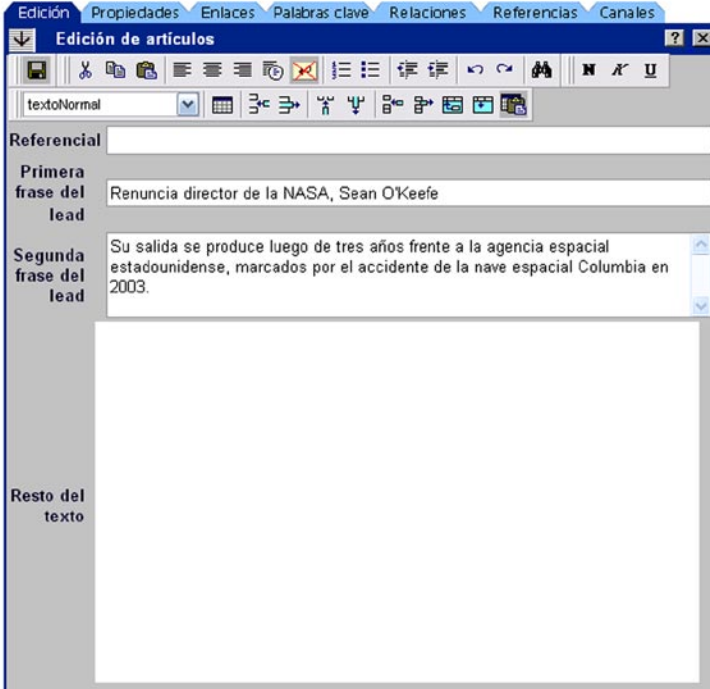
Edición Propiedades Enlaces Palabras clave Relaciones Referencias Canales

Edición de artículos

N K U

textoNormal

Referencial

Primera frase del lead

Renuncia director de la NASA, Sean O'Keefe

Segunda frase del lead

Su salida se produce luego de tres años frente a la agencia espacial estadounidense, marcados por el accidente de la nave espacial Columbia en 2003.

Resto del texto